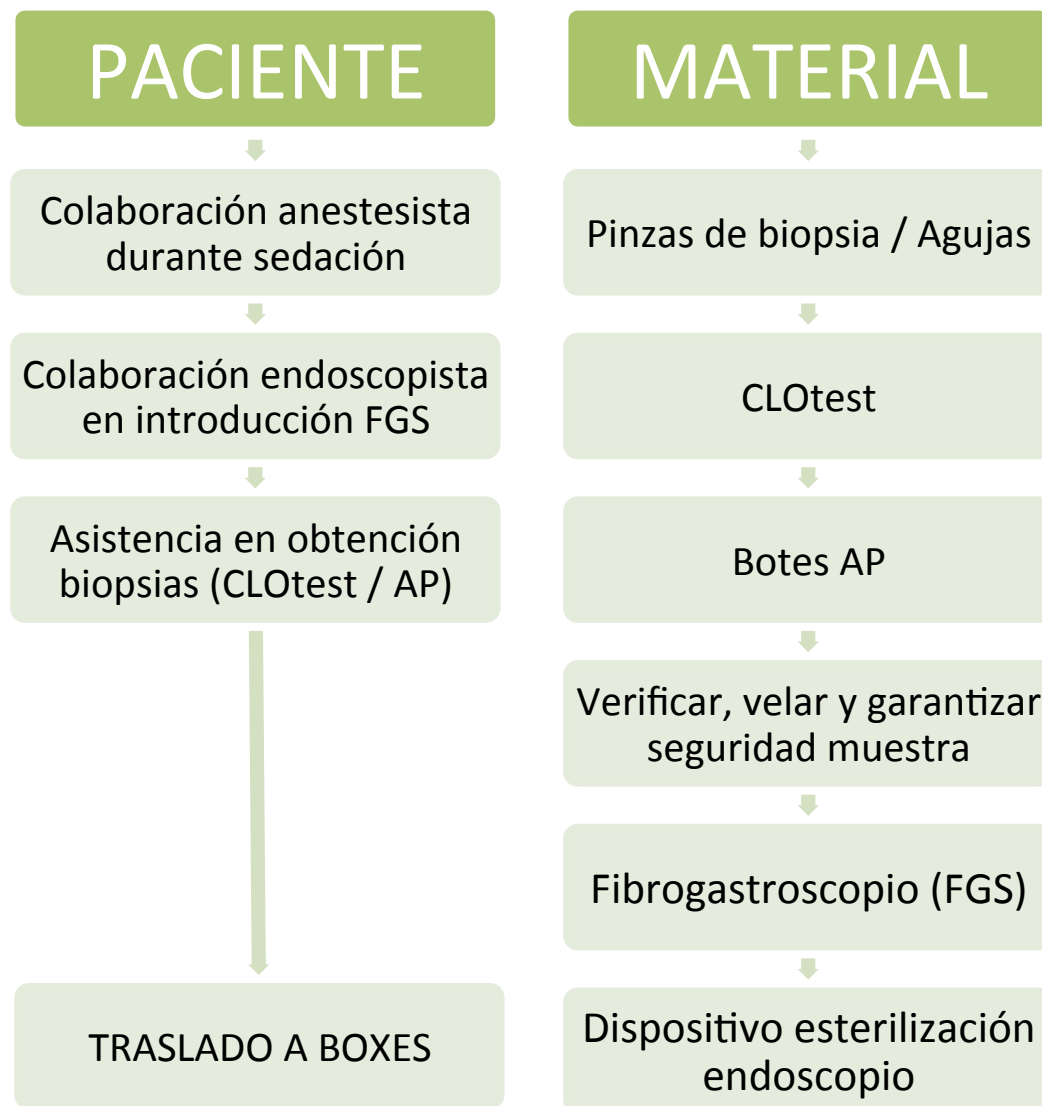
PACIENTE

Colaboración anestesista durante sedación

Colaboración endoscopista en introducción FGS

Asistencia en obtención biopsias (CLOtest / AP)

TRASLADO A BOXES

MATERIAL

Pinzas de biopsia / Agujas

CLOtest

Botes AP

Verificar, velar y garantizar seguridad muestra

Fibrogastroscopio (FGS)

Dispositivo esterilización endoscopio